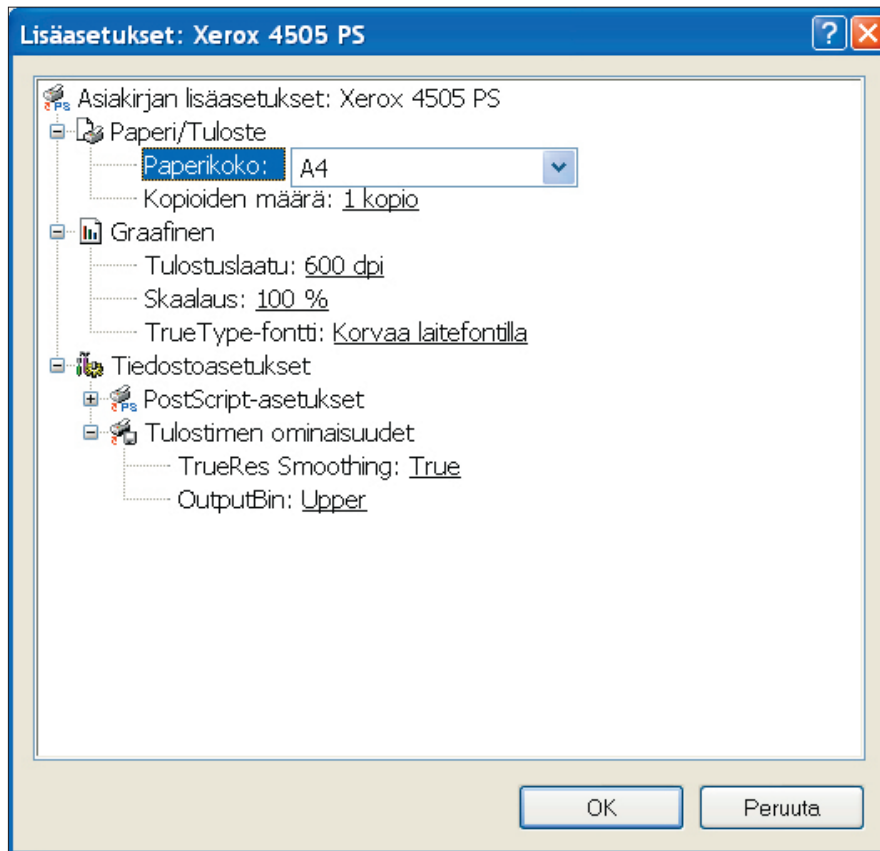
Lisäasetukset: Xerox 4505 PS

Asiakirjan lisäasetukset: Xerox 4505 PS
Paperi/Tuloste
Paperikoko: A4
Kopioiden määrä: 1 kopio
Graafinen
Tulostuslaatu: 600 dpi
Skaalaus: 100 %
TrueType-fontti: Korvaa laitefontilla
Tiedostoasetukset
PostScript-asetukset
Tulostimen ominaisuudet
TrueRes Smoothing: True
OutputBin: Upper

OK
Peruuta